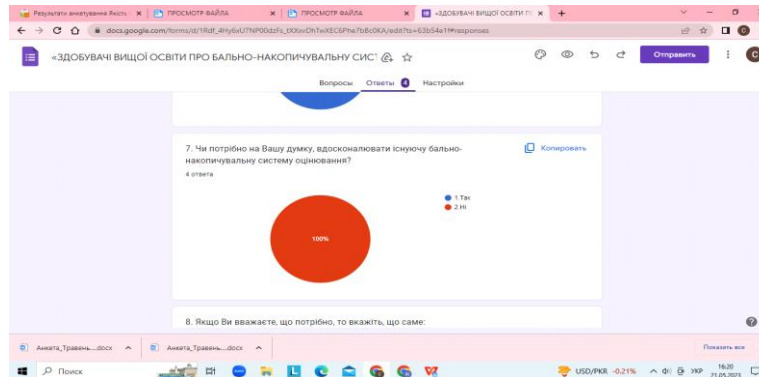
Результати анкетування Якість | ПРОСМОТР ФАЙЛА | ПРОСМОТР ФАЙЛА | «ЗДОБУВАЧІ ВИЩОЇ ОСВІТИ П

docs.google.com/forms/d/1Rdf_4Hy6xU7NP0dzFs_tXXxvDhTwXEC6Phe7bBc0KA/edit?ts=63b54e1f#responses

«ЗДОБУВАЧІ ВИЩОЇ ОСВІТИ ПРО БАЛЬНО-НАКОПИЧУВАЛЬНУ СИС

Отправить

Вопросы Ответы 4 Настройки

7. Чи потрібно на Вашу думку, вдосконалювати існуючу бальнонакопичувальну систему оцінювання?

4 ответа

Копировать

1 Так
2 Ні

100%

8. Якщо Ви вважаєте, що потрібно, то вкажіть, що саме:

Анкета_Травень....docx
Анкета_Травень....docx

Показать все

Поиск

USD/PKR -0,21%

УКР

16:20
31.05.2023